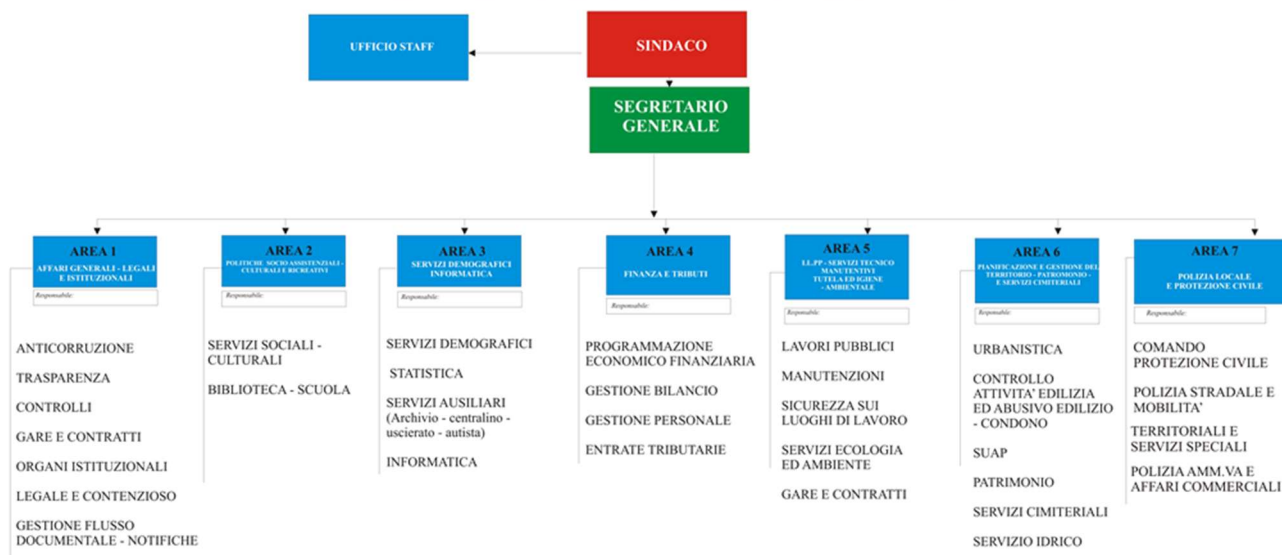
UFFICIO STAFF

SINDACO

SEGRETARIO GENERALE

AREA 1
AFFARI GENERALI - LEGALI E ISTITUZIONALI
Responsabile:

ANTICORRUZIONE

TRASPARENZA

CONTROLLI

GARE E CONTRATTI

ORGANI ISTITUZIONALI

LEGALE E CONTENZIOSO

GESTIONE FLUSSO DOCUMENTALE - NOTIFICHE

AREA 2
POLITICHE SOCIO ASSISTENZIALI - CULTURALI E RICREATIVI
Responsabile:

SERVIZI SOCIALI - CULTURALI

BIBLIOTECA - SCUOLA

AREA 3
SERVIZI DEMOGRAFICI INFORMATICA
Responsabile:

SERVIZI DEMOGRAFICI

STATISTICA

SERVIZI AUSILIARI (Archivio - centralino - uscierato - autista)

INFORMATICA

AREA 4
FINANZA E TRIBUTI
Responsabile:

PROGRAMMAZIONE ECONOMICO FINANZIARIA

GESTIONE BILANCIO

GESTIONE PERSONALE

ENTRATE TRIBUTARIE

AREA 5
LL.PP - SERVIZI TECNICO MANUTENTIVI TUTELA ED IGIENE - AMBIENTALE
Responsabile:

LAVORI PUBBLICI

MANUTENZIONI

SICUREZZA SUI LUOGHI DI LAVORO

SERVIZI ECOLOGIA ED AMBIENTE

GARE E CONTRATTI

AREA 6
PIANIFICAZIONE E GESTIONE DEL TERRITORIO - PATRIMONIO - E SERVIZI CIMITERIALI
Responsabile:

URBANISTICA

CONTROLLO ATTIVITA' EDILIZIA ED ABUSIVO EDILIZIO - CONDONO

SUAP

PATRIMONIO

SERVIZI CIMITERIALI

SERVIZIO IDRICO

AREA 7
POLIZIA LOCALE E PROTEZIONE CIVILE
Responsabile:

COMANDO PROTEZIONE CIVILE

POLIZIA STRADALE E MOBILITA'

TERRITORIALI E SERVIZI SPECIALI

POLIZIA AMM.VA E AFFARI COMMERCIALI